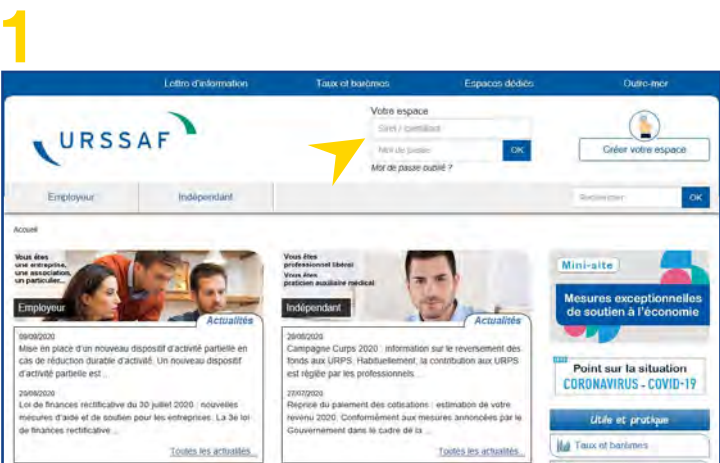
1

Lettre d'information Taux et barèmes Espaces dédiés Outre-mer

URSSAF

Votre espace
Siret / identifiant
Mot de passe OK
Mot de passe oublié ?

Créer votre espace

Employeur Indépendant Rechercher OK

Accueil

Vous êtes une entreprise, une association, un particulier...

Employeur

Actualités

09/09/2020
Mise en place d'un nouveau dispositif d'activité partielle en cas de réduction durable d'activité. Un nouveau dispositif d'activité partielle est ...

20/08/2020
Loi de finances rectificative du 30 juillet 2020 : nouvelles mesures d'aide et de soutien pour les entreprises. La 3e loi de finances rectificative ...

Toutes les actualités

Vous êtes professionnel libéral
Vous êtes praticien auxiliaire médical

Indépendant

Actualités

28/08/2020
Campagne Curps 2020 : information sur le reversement des fonds aux URPS. Habituellement, la contribution aux URPS est réglée par les professionnels ...

27/07/2020
Reprise du paiement des cotisations : estimation de votre revenu 2020. Conformément aux mesures annoncées par le Gouvernement dans le cadre de la ...

Toutes les actualités

Mini-site
Mesures exceptionnelles de soutien à l'économie

Point sur la situation
CORONAVIRUS - COVID-19

Utile et pratique

Taux et barèmes